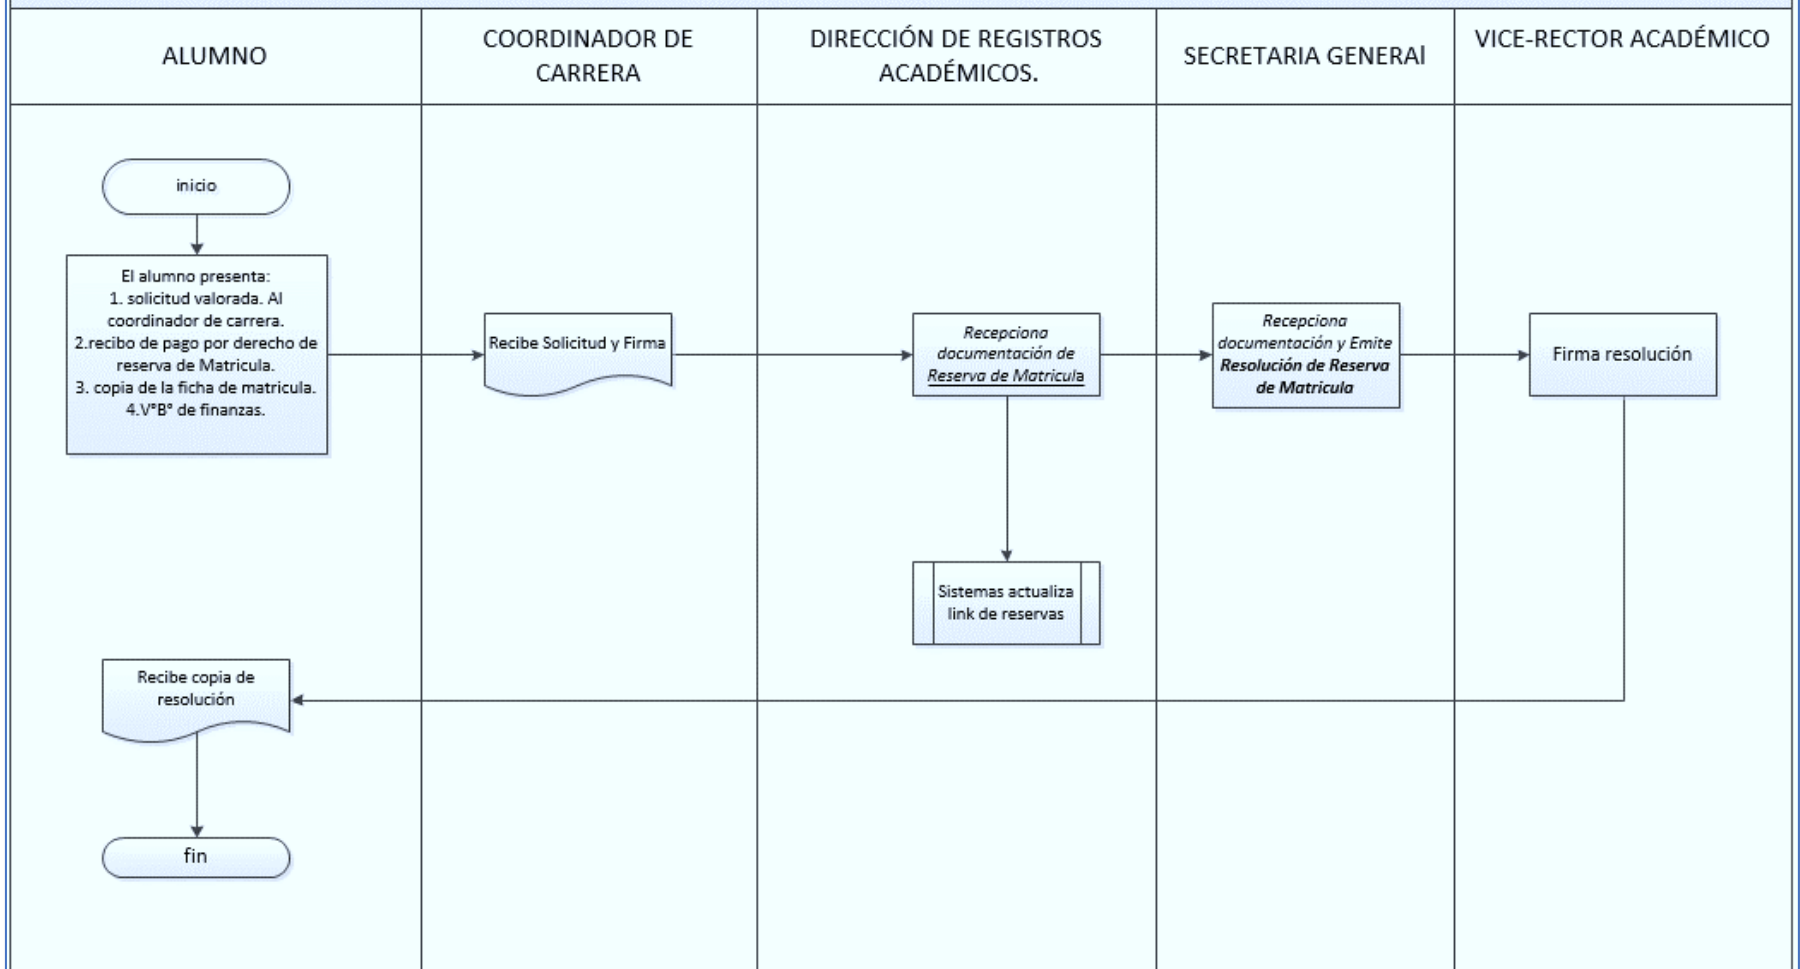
| ALUMNO | COORDINADOR DE CARRERA | DIRECCIÓN DE REGISTROS ACADÉMICOS. | SECRETARIA GENERAl | VICE-RECTOR ACADÉMICO |
|---|---|---|---|---|

inicio

El alumno presenta:
1. solicitud valorada. Al coordinador de carrera.
2.recibo de pago por derecho de reserva de Matricula.
3. copia de la ficha de matricula.
4.V°B° de finanzas.

Recibe Solicitud y Firma

*Recepciona documentación de Reserva de Matricula*

*Recepciona documentación y Emite* ***Resolución de Reserva de Matricula***

Firma resolución

Sistemas actualiza link de reservas

Recibe copia de resolución

fin